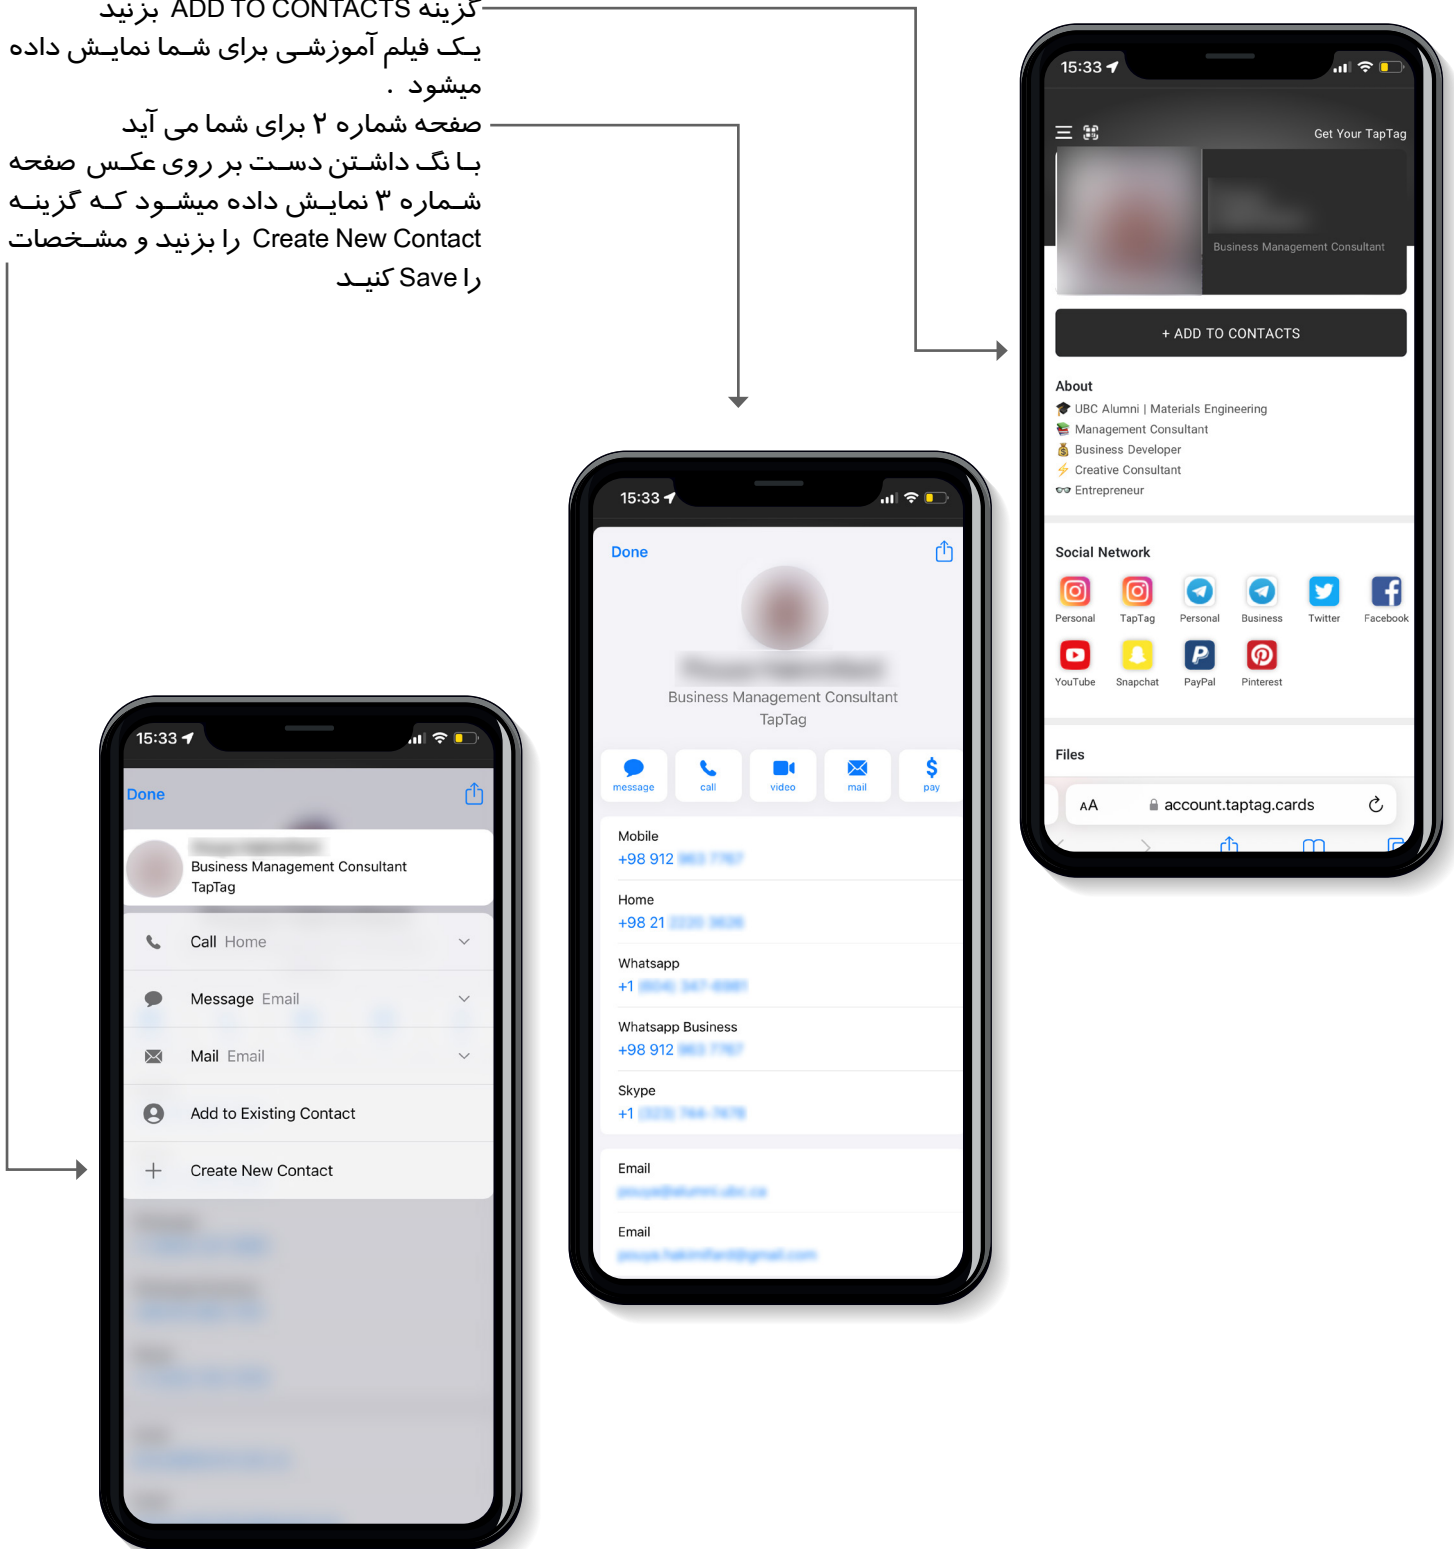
گزینه ADD TO CONTACTS بزنید یک فیلم آموزشی برای شما نمایش داده میشود .

صفحه شماره ۲ برای شما می آید با نگ داشتن دست بر روی عکس صفحه شماره ۳ نمایش داده میشود که گزینه Create New Contact را بزنید و مشخصات را Save کنید

15:33

Get Your TapTag

Business Management Consultant

+ ADD TO CONTACTS

About

UBC Alumni | Materials Engineering
Management Consultant
Business Developer
Creative Consultant
Entrepreneur

Social Network

Personal TapTag Personal Business Twitter Facebook
YouTube Snapchat PayPal Pinterest

Files

AA account.taptag.cards

15:33

Done

Business Management Consultant
TapTag

message call video mail pay

Mobile
+98 912 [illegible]

Home
+98 21 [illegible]

Whatsapp
+1 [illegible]

Whatsapp Business
+98 912 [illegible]

Skype
+1 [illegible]

Email
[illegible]

Email
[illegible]

15:33

Done

Business Management Consultant
TapTag

Call Home

Message Email

Mail Email

Add to Existing Contact

Create New Contact